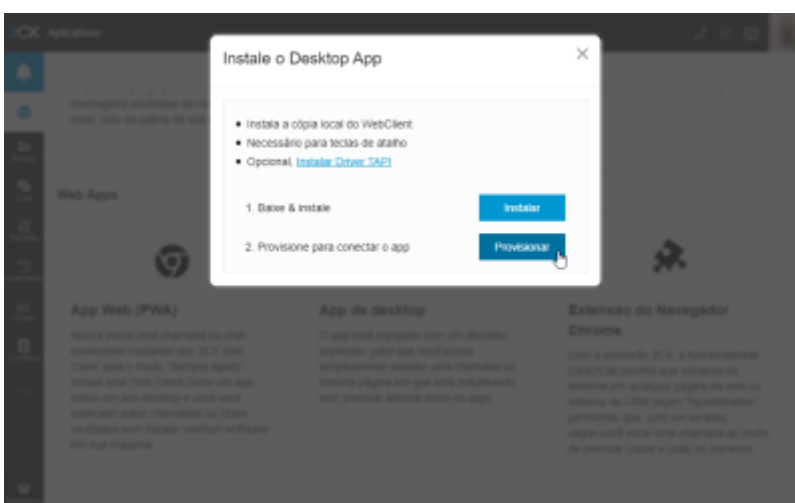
3CX Aplicativos

Instale o Desktop App

×

• Instala a cópia local do WebClient
• Necessário para teclas de atalho
• Opcional, Instalar Driver TAPI

1. Baixe & instale

Instalar

2. Provisione para conectar o app

Provisionar

Web Apps

App Web (PWA)

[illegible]

App de desktop

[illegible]

Extensão do Navegador Chrome

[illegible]